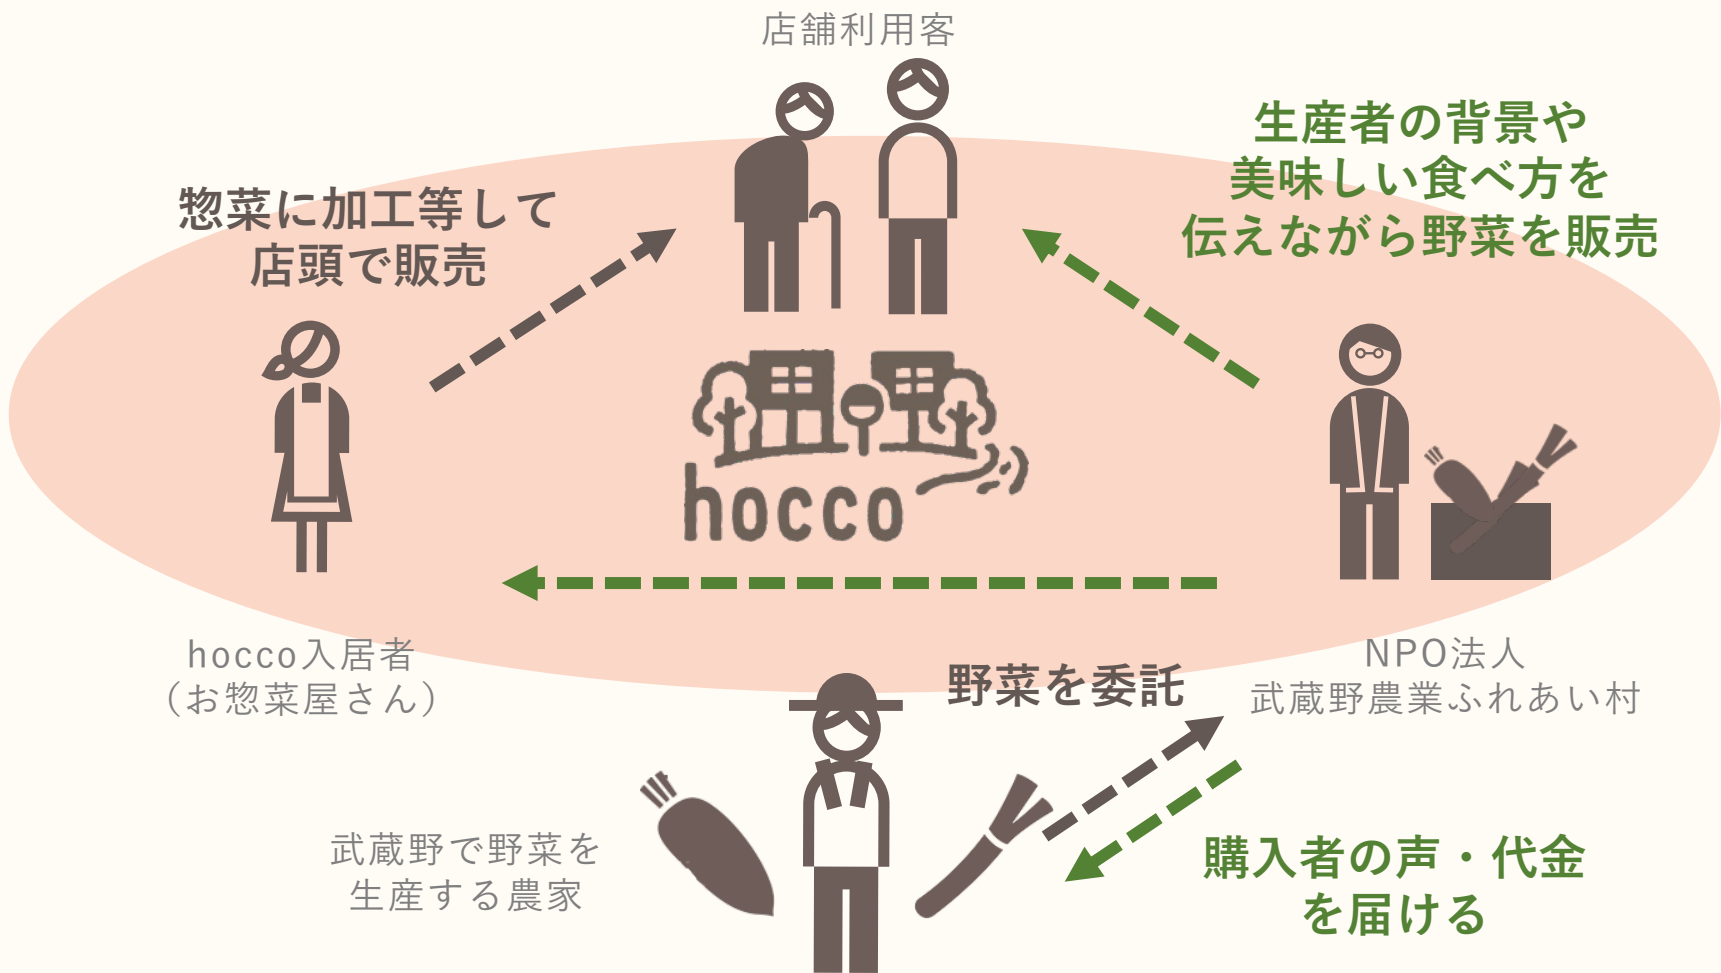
店舗利用客

惣菜に加工等して
店頭で販売

生産者の背景や
美味しい食べ方を
伝えながら野菜を販売

hocco

hocco入居者
（お惣菜屋さん）

野菜を委託

NPO法人
武蔵野農業ふれあい村

武蔵野で野菜を
生産する農家

購入者の声・代金
を届ける